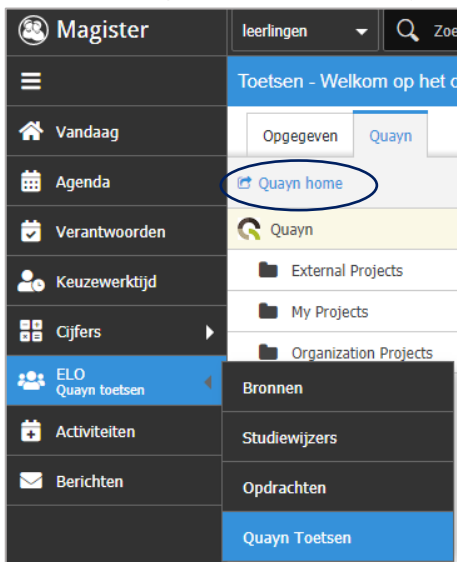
Magister

leerlingen

Zoe

Vandaag

Agenda

Verantwoorden

Keuzewerktijd

Cijfers

ELO
Quayn toetsen

Activiteiten

Berichten

Toetsen - Welkom op het o

Opgegeven

Quayn

Quayn home

Quayn

External Projects

My Projects

Organization Projects

Bronnen

Studiewijzers

Opdrachten

Quayn Toetsen